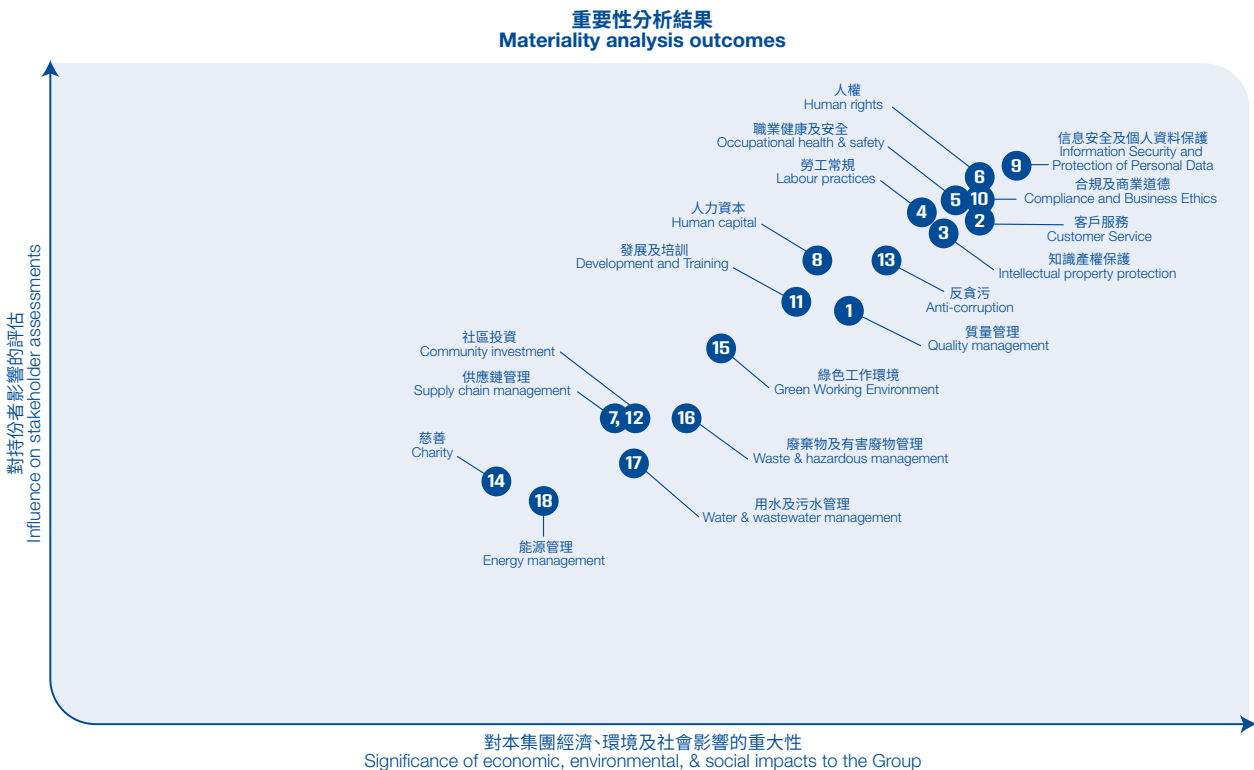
重要性分析結果
Materiality analysis outcomes

對持份者影響的評估
Influence on stakeholder assessments

人權
Human rights

職業健康及安全
Occupational health & safety

勞工常規
Labour practices

人力資本
Human capital

發展及培訓
Development and Training

信息安全及個人資料保護
Information Security and Protection of Personal Data

合規及商業道德
Compliance and Business Ethics

客戶服務
Customer Service

知識產權保護
Intellectual property protection

反貪污
Anti-corruption

質量管理
Quality management

社區投資
Community investment

供應鏈管理
Supply chain management

綠色工作環境
Green Working Environment

廢棄物及有害廢物管理
Waste & hazardous management

慈善
Charity

用水及污水管理
Water & wastewater management

能源管理
Energy management

6
9
5
10
4
2
3
8
13
11
1
15
7, 12
16
17
14
18

對本集團經濟、環境及社會影響的重大性
Significance of economic, environmental, & social impacts to the Group